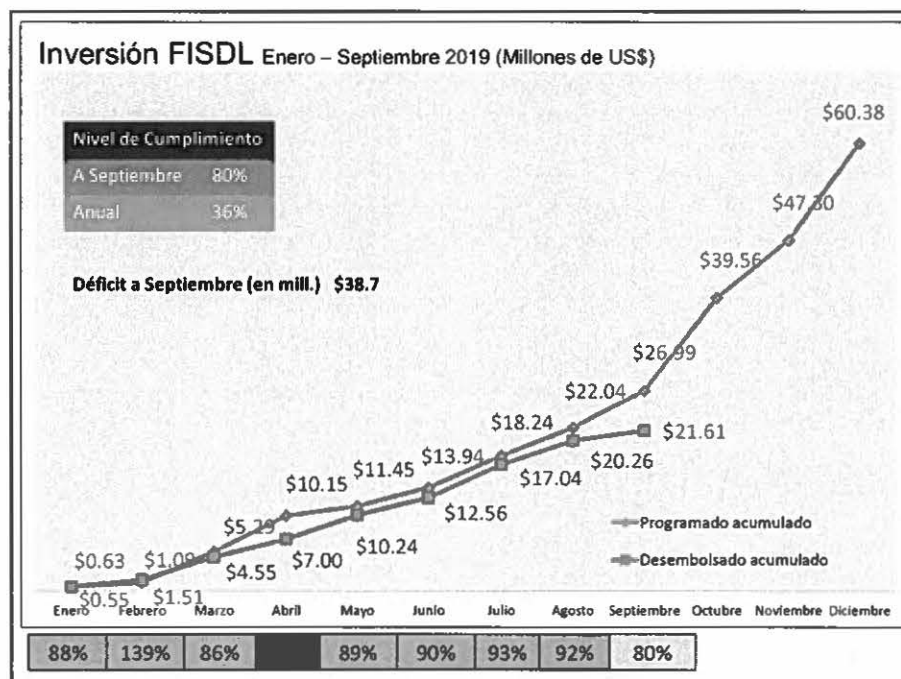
Inversión FISDL Enero – Septiembre 2019 (Millones de US$)

| Nivel de Cumplimiento | |
|---|---|
| A Septiembre | 80% |
| Anual | 36% |

Déficit a Septiembre (en mill.) $38.7

$60.38
$47.30
$39.56
$26.99
$22.04
$18.24
$13.94
$11.45
$10.15
$5.29
$1.09
$0.63
$21.61
$20.26
$17.04
$12.56
$10.24
$7.00
$4.55
$1.51
$0.55

Programado acumulado
Desembolsado acumulado

Enero Febrero Marzo Abril Mayo Junio Julio Agosto Septiembre Octubre Noviembre Diciembre

| 88% | 139% | 86% | | 89% | 90% | 93% | 92% | 80% |
|---|---|---|---|---|---|---|---|---|